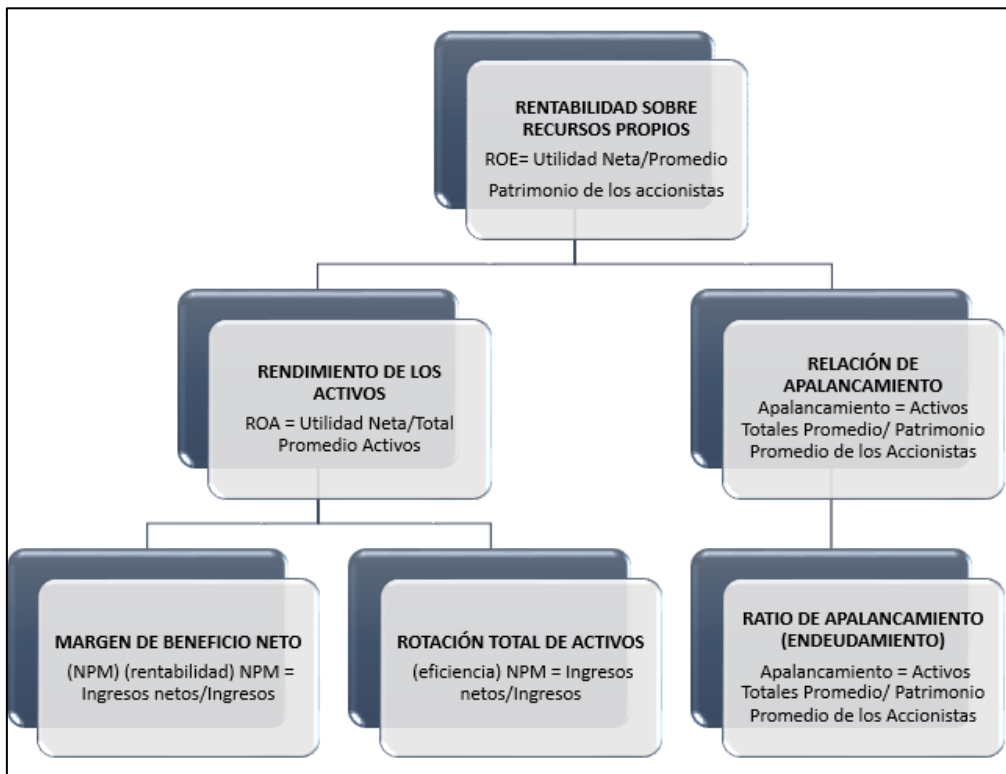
RENTABILIDAD SOBRE RECURSOS PROPIOS
ROE= Utilidad Neta/Promedio Patrimonio de los accionistas

RENDIMIENTO DE LOS ACTIVOS
ROA = Utilidad Neta/Total Promedio Activos

RELACIÓN DE APALANCAMIENTO
Apalancamiento = Activos Totales Promedio/ Patrimonio Promedio de los Accionistas

MARGEN DE BENEFICIO NETO
(NPM) (rentabilidad) NPM = Ingresos netos/Ingresos

ROTACIÓN TOTAL DE ACTIVOS
(eficiencia) NPM = Ingresos netos/Ingresos

RATIO DE APALANCAMIENTO (ENDEUDAMIENTO)
Apalancamiento = Activos Totales Promedio/ Patrimonio Promedio de los Accionistas